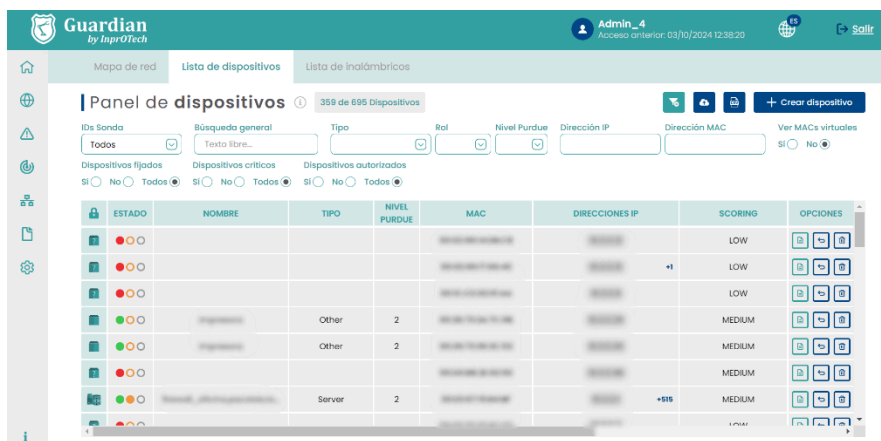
Guardian
by InprOTech

Admin_4
Acceso anterior: 03/10/2024 12:38:20

ES

Salir

Mapa de red | Lista de dispositivos | Lista de inalámbricos

Panel de dispositivos ⓘ 359 de 695 Dispositivos

+ Crear dispositivo

IDs Sonda
Todos

Búsqueda general
Texto libre...

Tipo

Rol

Nivel Purdue

Dirección IP

Dirección MAC

Ver MACs virtuales
Sí ○ No ◉

Dispositivos fijados
Sí ○ No ○ Todos ◉

Dispositivos críticos
Sí ○ No ○ Todos ◉

Dispositivos autorizados
Sí ○ No ○ Todos ◉

| | ESTADO | NOMBRE | TIPO | NIVEL PURDUE | MAC | DIRECCIONES IP | SCORING | OPCIONES |
|---|---|---|---|---|---|---|---|---|
| | | | | | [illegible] | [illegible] | LOW | |
| | | | | | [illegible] | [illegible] +1 | LOW | |
| | | | | | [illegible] | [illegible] | LOW | |
| | | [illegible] | Other | 2 | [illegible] | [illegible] | MEDIUM | |
| | | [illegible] | Other | 2 | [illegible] | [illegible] | MEDIUM | |
| | | | | | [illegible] | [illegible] | MEDIUM | |
| | | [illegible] | Server | 2 | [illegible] | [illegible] +515 | MEDIUM | |
| | | | | | | | LOW | |

i